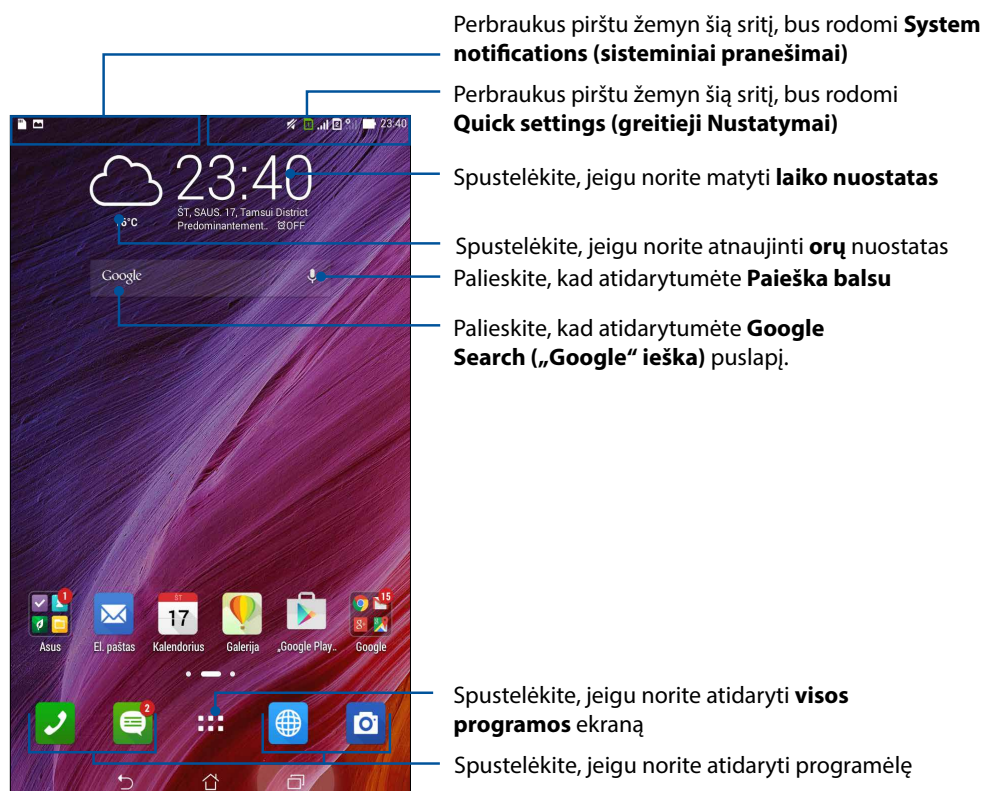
23:40

23:40

ŠT, SAUS. 17, Tamsui District
Predominantement... OFF

5°C

Google

Asus
El. paštas
Kalendorius
Galerija
„Google Play..
Google

Perbraukus pirštu žemyn šią sritį, bus rodomi **System notifications (sisteminiai pranešimai)**

Perbraukus pirštu žemyn šią sritį, bus rodomi **Quick settings (greitieji Nustatymai)**

Spustelėkite, jeigu norite matyti **laiko nuostatas**

Spustelėkite, jeigu norite atnaujinti **orų** nuostatas

Palieskite, kad atidarytumėte **Paieška balsu**

Palieskite, kad atidarytumėte **Google Search („Google“ ieška)** puslapį.

Spustelėkite, jeigu norite atidaryti **visos programos** ekraną

Spustelėkite, jeigu norite atidaryti programėlę